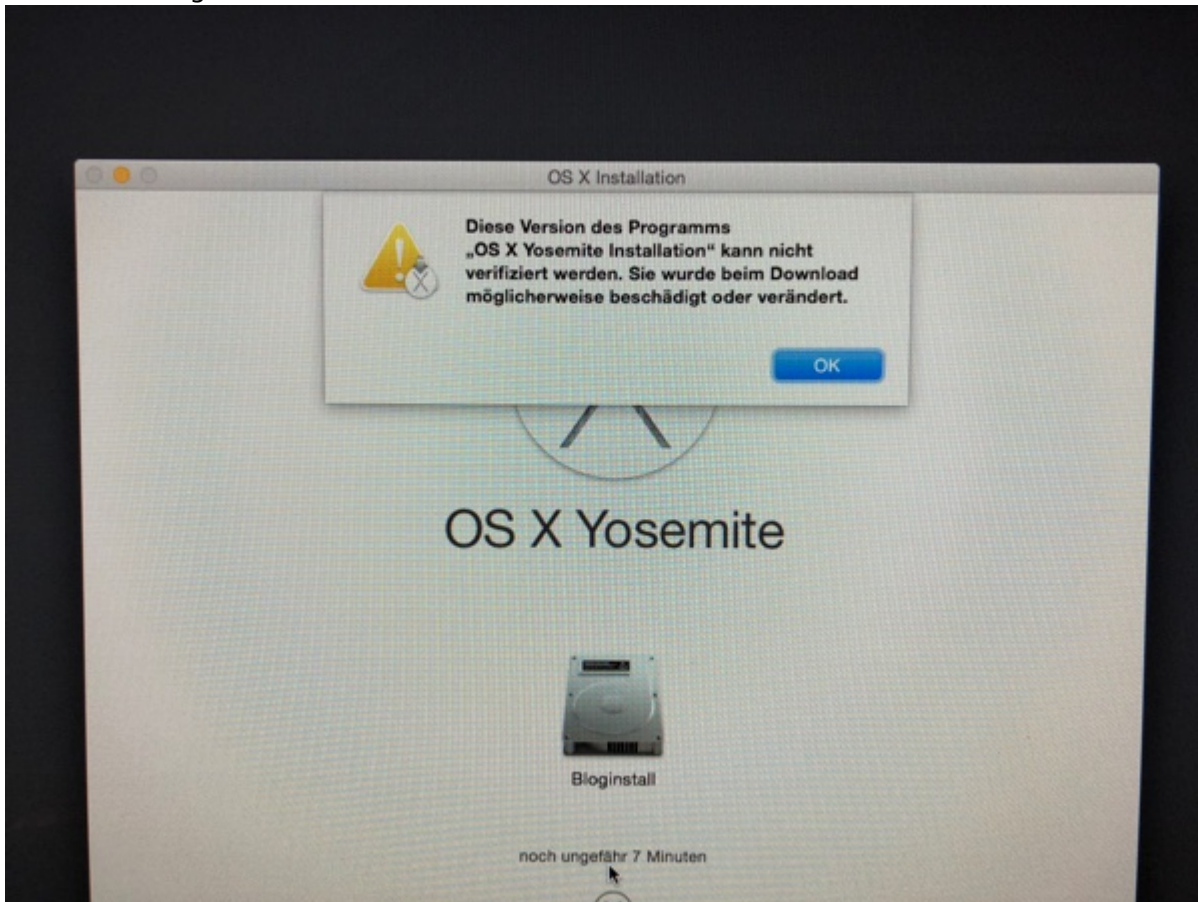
OS X Installation

Diese Version des Programms „OS X Yosemite Installation" kann nicht verifiziert werden. Sie wurde beim Download möglicherweise beschädigt oder verändert.

OK

OS X Yosemite

Bloginstall

noch ungefähr 7 Minuten